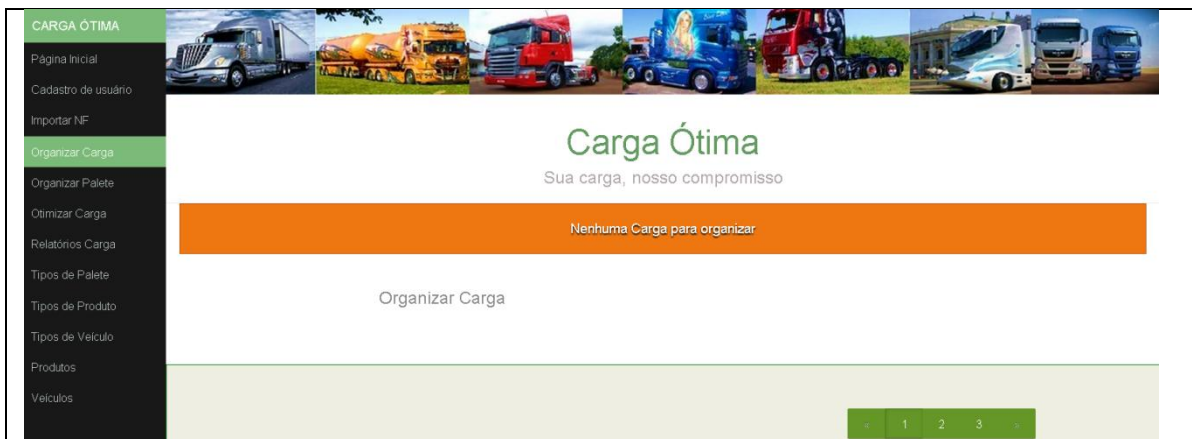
CARGA ÓTIMA
Página Inicial
Cadastro de usuário
Importar NF
Organizar Carga
Organizar Palete
Otimizar Carga
Relatórios Carga
Tipos de Palete
Tipos de Produto
Tipos de Veículo
Produtos
Veículos

Carga Ótima
Sua carga, nosso compromisso

Nenhuma Carga para organizar

Organizar Carga

« 1 2 3 »